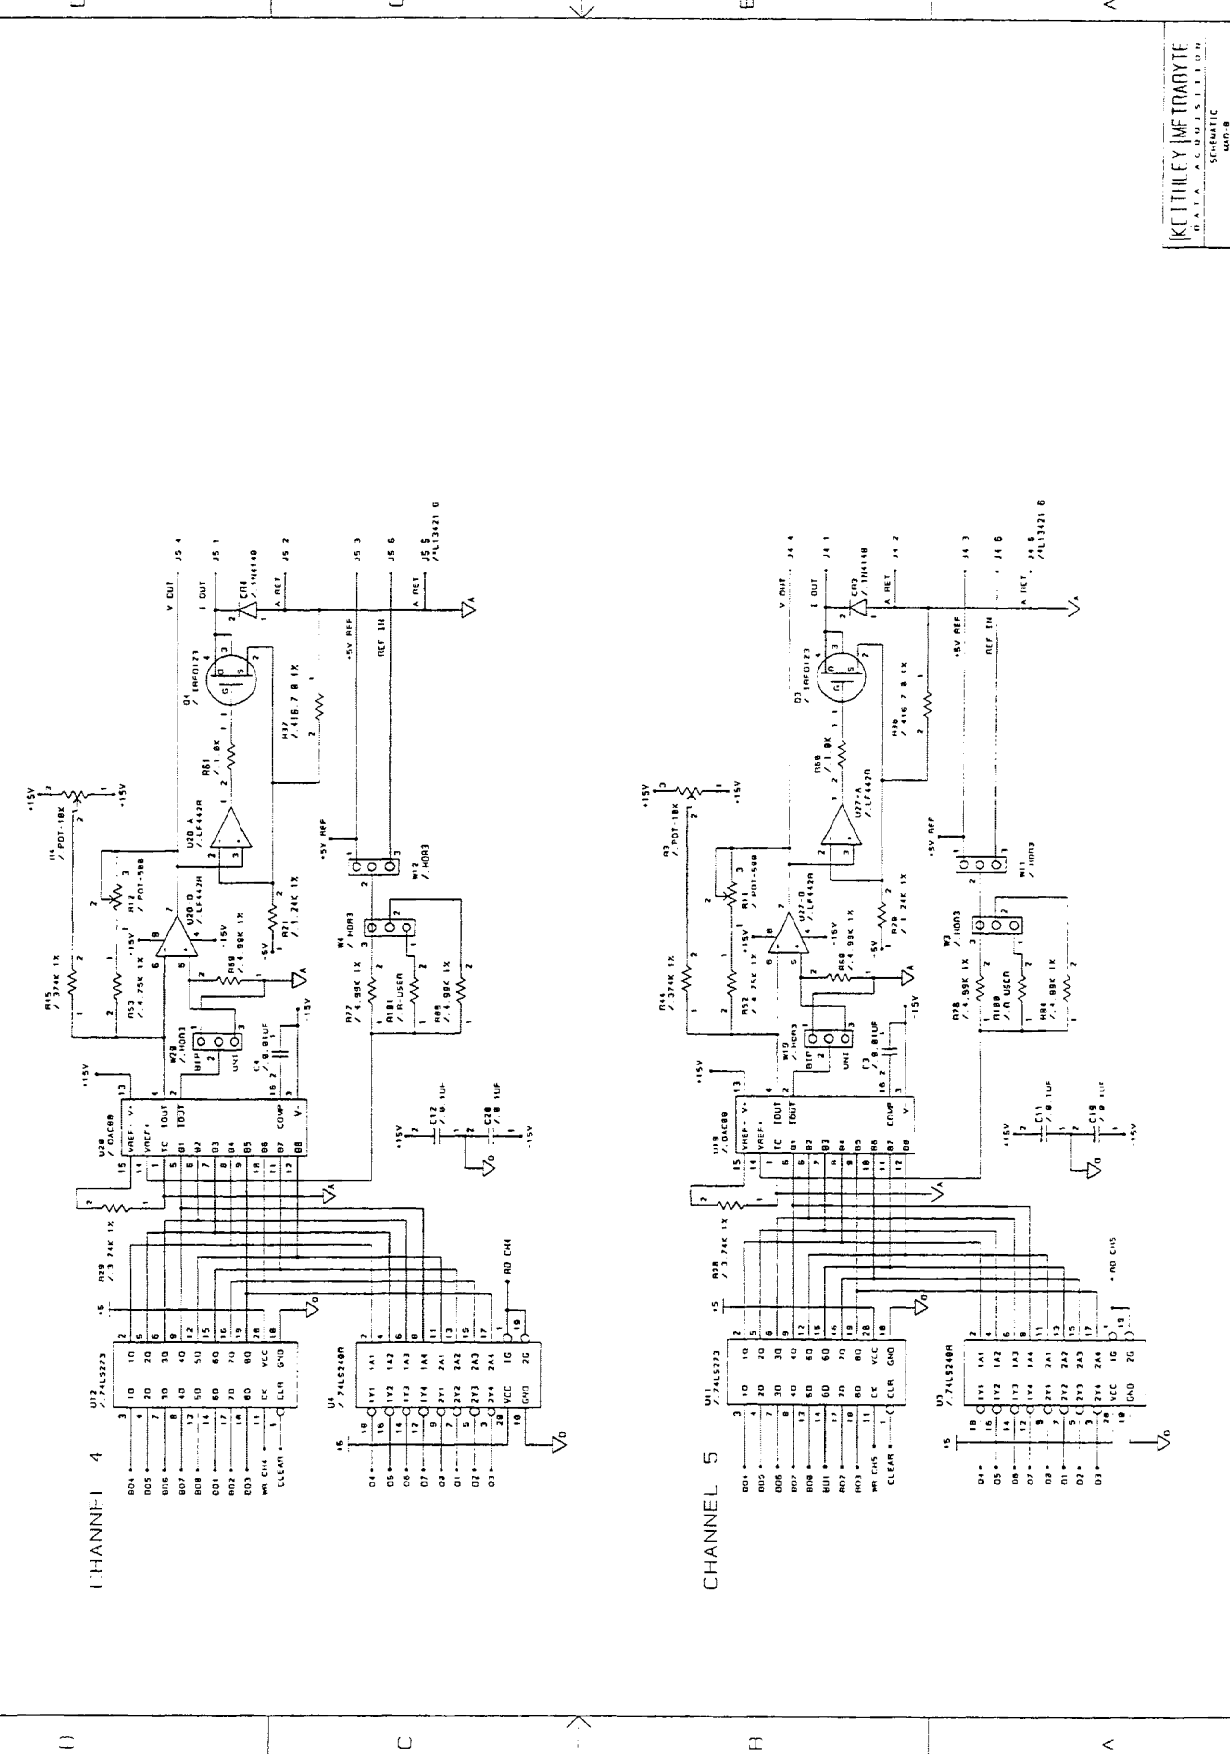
KEITHLEY METRABYTE
DATA ACQUISITION
SCHEMATIC
DAO-8

CHANNEL 4

U12
74LS273
U4
74LS240A
U28
DAC08
U20 A
LF442N
U20 B
LF442N
Q4
IRFD123
CR4
1N4148
R15
374K 1%
R53
4.75K 1%
R14
PDT-10K
R12
PDT-500
R61
1.0K
R37
416.7 Ω 1%
R21
1.24K 1%
R59
4.99K 1%
R77
4.99K 1%
R181
R-USER
R85
4.99K 1%
R29
3.74K 1%
W28
HDR3
W4
HDR3
W12
HDR3
C4
0.01UF
C12
0.1UF
C20
0.1UF
V OUT
I OUT
A RET
+5V REF
REF IN
J5 4
J5 1
J5 2
J5 3
J5 6
J5 5
FL13421 G
RD CH4
WR CH4
CLEAR
+15V
-15V
+5

CHANNEL 5

U11
74LS273
U3
74LS240A
U19
DAC08
U27 A
LF442N
U27 B
LF442N
Q3
IRFD123
CR3
1N4148
R44
374K 1%
R52
4.75K 1%
R3
PDT-10K
R11
PDT-500
R60
1.0K
R36
416.7 Ω 1%
R20
1.24K 1%
R68
4.99K 1%
R78
4.99K 1%
R180
R-USER
R84
4.99K 1%
R38
3.74K 1%
W19
HDR3
W3
HDR3
W11
HDR3
C3
0.01UF
C11
0.1UF
C19
0.1UF
V OUT
I OUT
A RET
+5V REF
REF IN
J4 4
J4 1
J4 2
J4 3
J4 6
J4 5
FL13421 G
RD CH5
WR CH5
CLEAR
+15V
-15V
+5

D
C
B
A